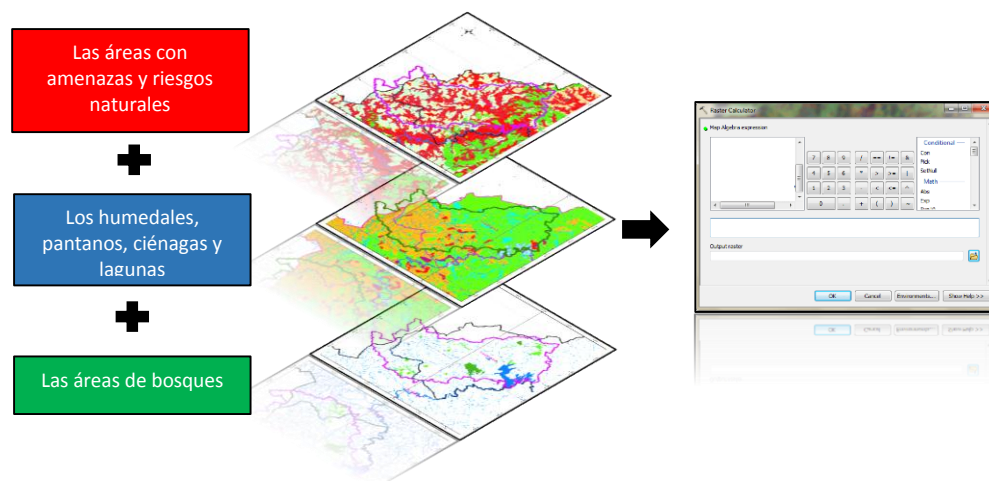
Las áreas con amenazas y riesgos naturales

Los humedales, pantanos, ciénagas y lagunas

Las áreas de bosques

Raster Calculator

Map Algebra expression

Conditional
Con
Pick
SetNull
Math
Abs
Exp

7 8 9 / == != &
4 5 6 * > >= |
1 2 3 - < <= ^
0 . + ( ) ~

Output raster

OK Cancel Environments... Show Help >>